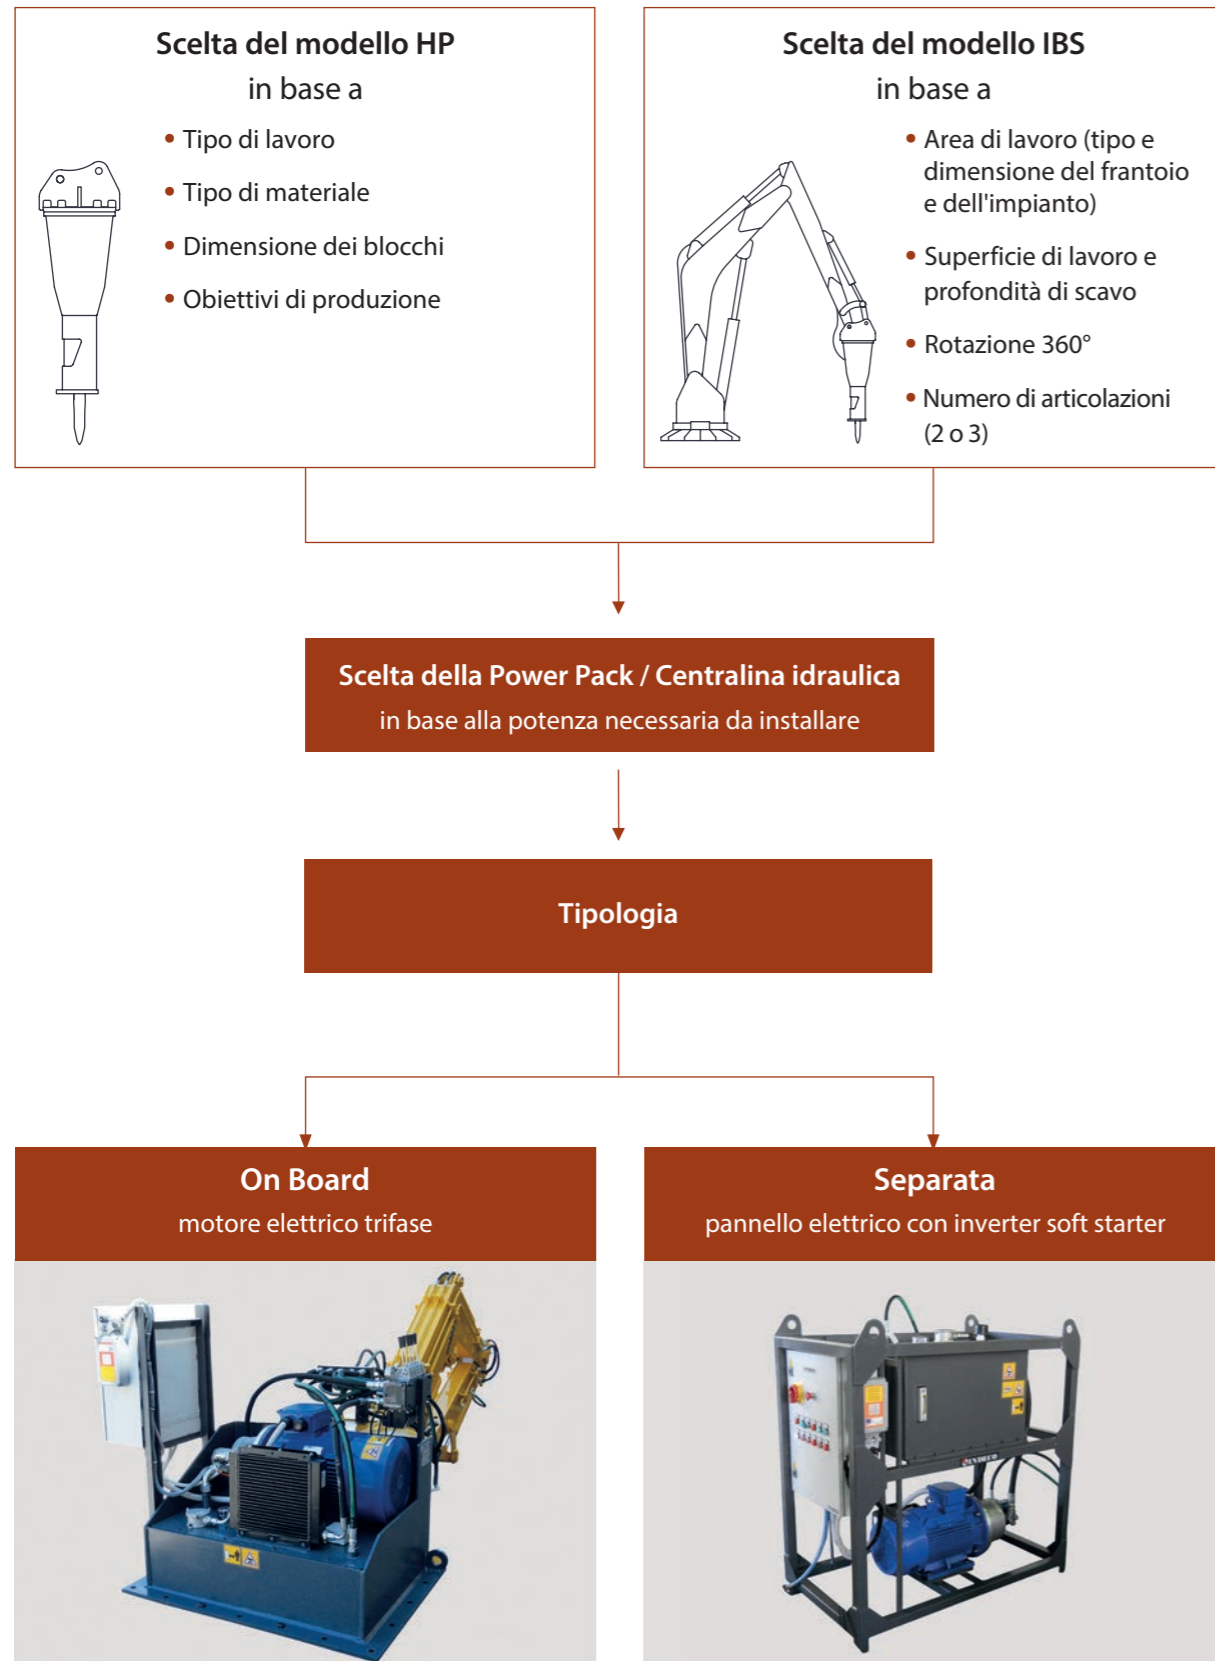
Scelta del modello HP
in base a

- Tipo di lavoro
- Tipo di materiale
- Dimensione dei blocchi
- Obiettivi di produzione

Scelta del modello IBS
in base a

- Area di lavoro (tipo e dimensione del frantoio e dell'impianto)
- Superficie di lavoro e profondità di scavo
- Rotazione 360°
- Numero di articolazioni (2 o 3)

Scelta della Power Pack / Centralina idraulica
in base alla potenza necessaria da installare

Tipologia

On Board
motore elettrico trifase

Separata
pannello elettrico con inverter soft starter